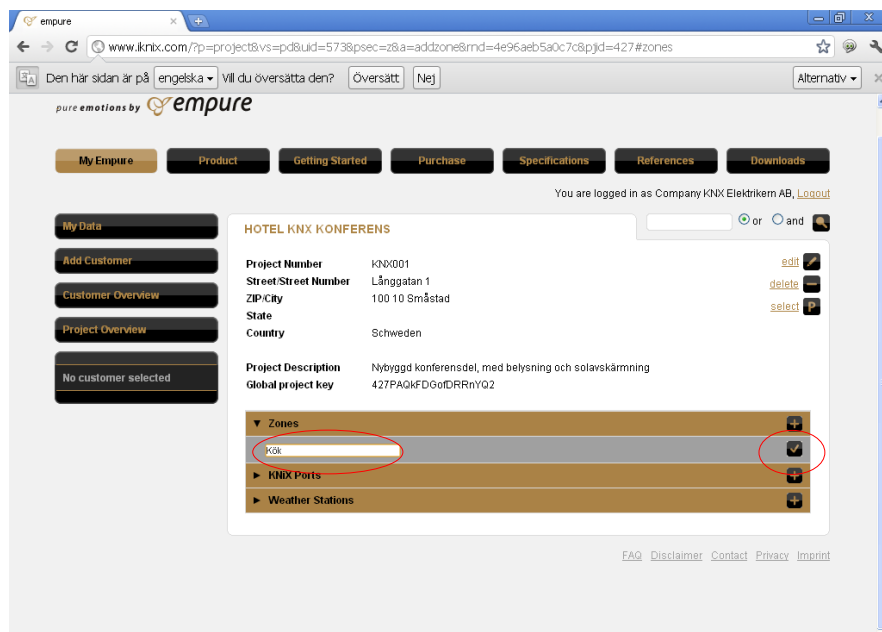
empure

www.iknix.com/?p=project&vs=pd&uid=573&psec=z&a=addzone&rnd=4e96aeb5a0c7c&pjid=427#zones

Den här sidan är på engelska Vill du översätta den? Översätt Nej Alternativ

pure emotions by empure

My Empure Product Getting Started Purchase Specifications References Downloads

You are logged in as Company KNX Elektrikern AB, Logout

My Data

Add Customer

Customer Overview

Project Overview

No customer selected

HOTEL KNX KONFERENS

or and

| | |
|---|---|
| Project Number | KNX001 |
| Street/Street Number | Långgatan 1 |
| ZIP/City | 100 10 Småstad |
| State | |
| Country | Schweden |

edit
delete
select

| | |
|---|---|
| Project Description | Nybyggd konferensdel, med belysning och solavskärmning |
| Global project key | 427PAQkFDGofDRRnYQ2 |

▼ Zones

Kök

► KNiX Ports

► Weather Stations

FAQ Disclaimer Contact Privacy Imprint